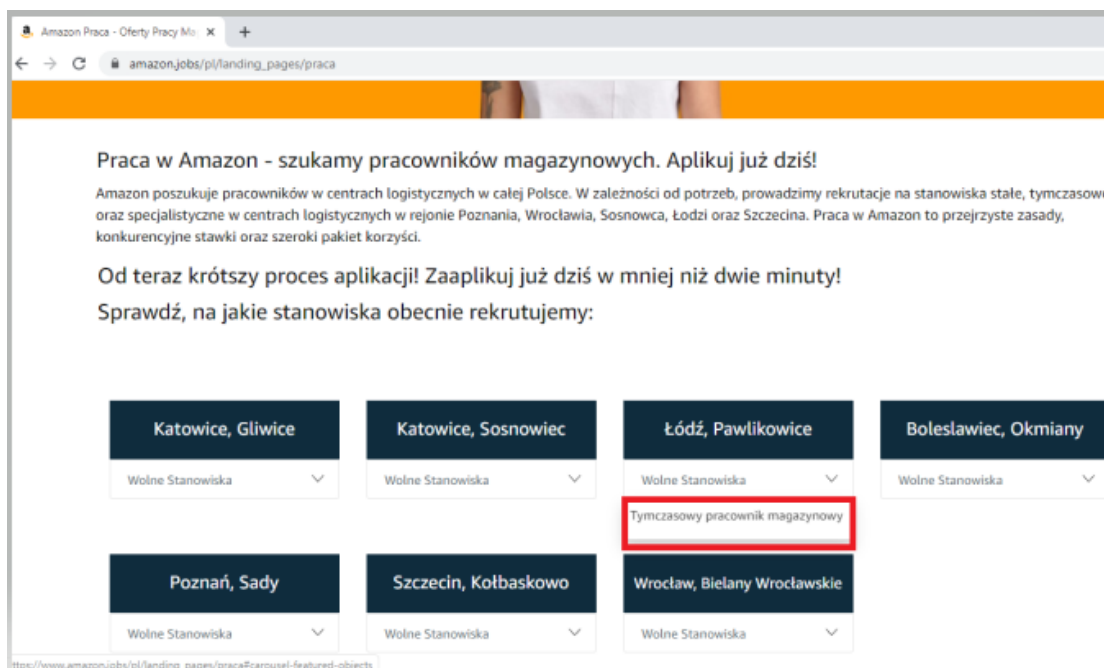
Amazon Praca - Oferty Pracy Ma ×  +

amazon.jobs/pl/landing_pages/praca

Praca w Amazon - szukamy pracowników magazynowych. Aplikuj już dziś!

Amazon poszukuje pracowników w centrach logistycznych w całej Polsce. W zależności od potrzeb, prowadzimy rekrutacje na stanowiska stałe, tymczasowe oraz specjalistyczne w centrach logistycznych w rejonie Poznania, Wrocławia, Sosnowca, Łodzi oraz Szczecina. Praca w Amazon to przejrzyste zasady, konkurencyjne stawki oraz szeroki pakiet korzyści.

Od teraz krótszy proces aplikacji! Zaaplikuj już dziś w mniej niż dwie minuty!

Sprawdź, na jakie stanowiska obecnie rekrutujemy:

Katowice, Gliwice
Wolne Stanowiska

Katowice, Sosnowiec
Wolne Stanowiska

Łódź, Pawlikowice
Wolne Stanowiska
Tymczasowy pracownik magazynowy

Boleslawiec, Okmiany
Wolne Stanowiska

Poznań, Sady
Wolne Stanowiska

Szczecin, Kołbaskowo
Wolne Stanowiska

Wrocław, Bielany Wrocławskie
Wolne Stanowiska

https://www.amazon.jobs/pl/landing_pages/praca#carousel-featured-objects